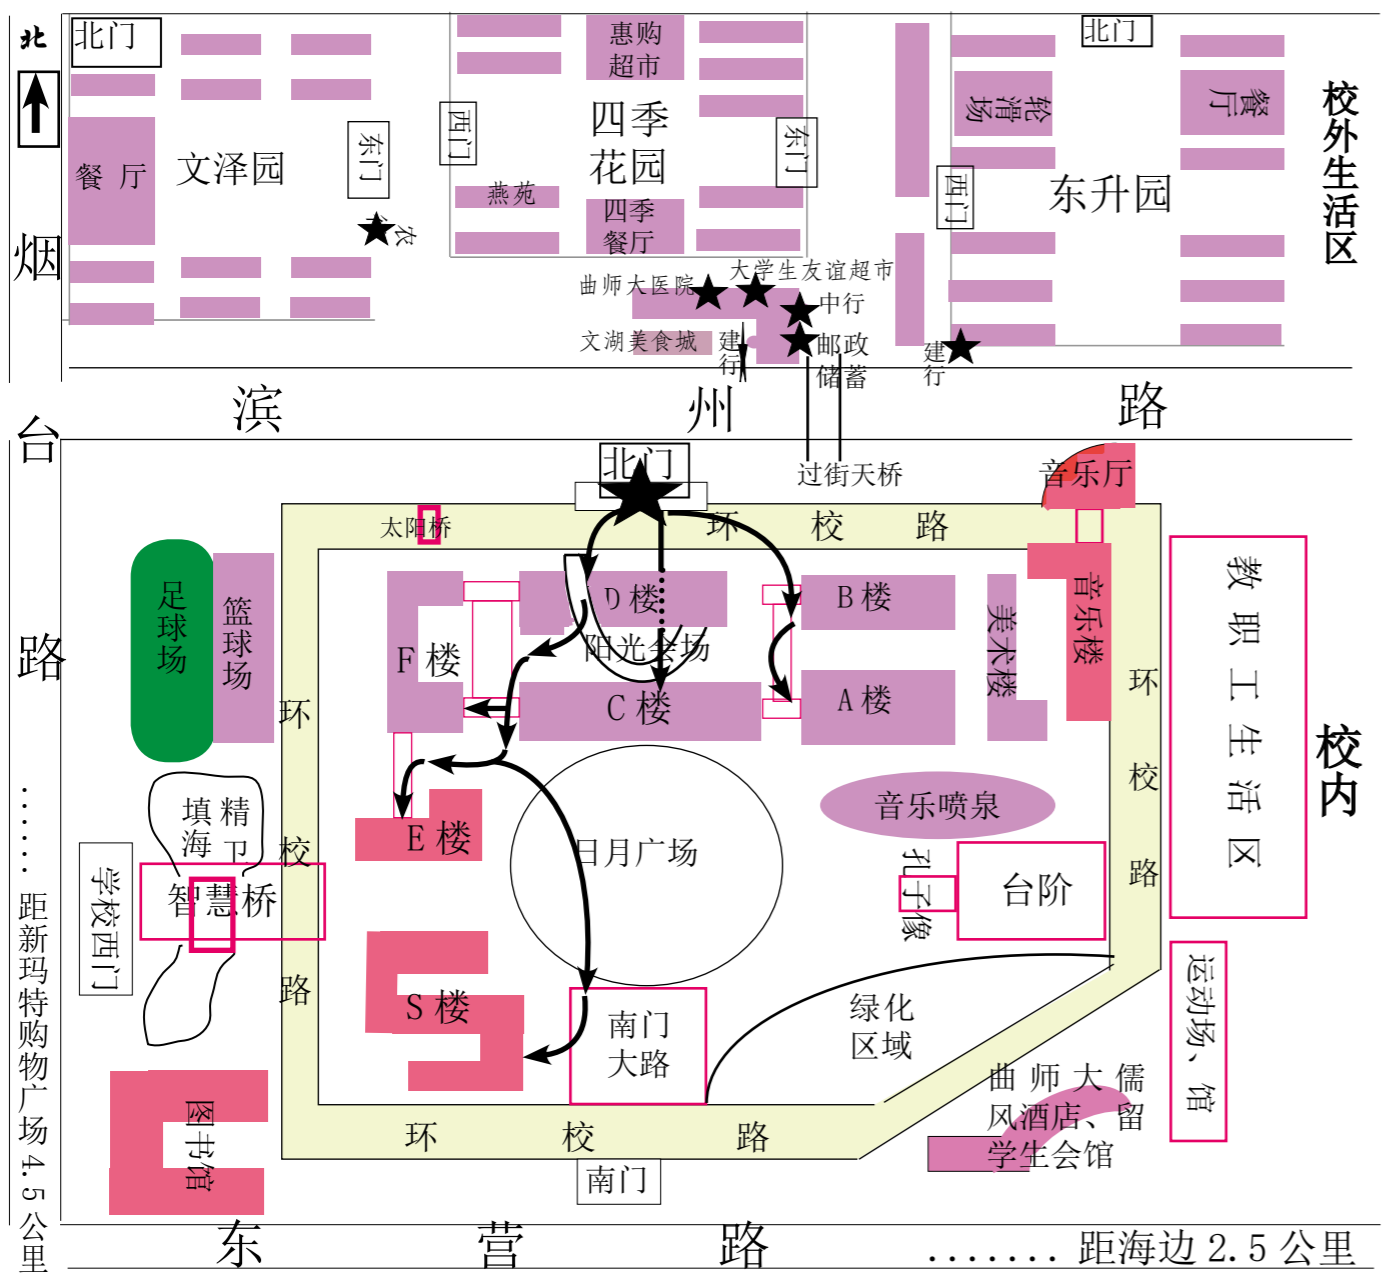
北

烟

台

路

……距新玛特购物广场4.5公里

北门
餐厅
文泽园
东门
农

西门
惠购超市
四季花园
燕苑
四季餐厅
东门

北门
西门
轮滑场
餐厅
东升园

校外生活区

曲师大医院
大学生友谊超市
中行
文湖美食城
建行
邮政储蓄
建行

滨　州　路

北门
过街天桥
音乐厅
太阳桥
环　校　路
足球场
篮球场
F楼
D楼
阳光冬场
B楼
C楼
A楼
美术楼
音乐楼
环校路
教职工生活区
校内
E楼
日月广场
音乐喷泉
填海精卫
智慧桥
学校西门
孔子像
台阶
S楼
南门大路
绿化区域
运动场、馆
曲师大儒风酒店、留学生会馆
图书馆
环　校　路
南门

东　营　路　……. 距海边2.5公里